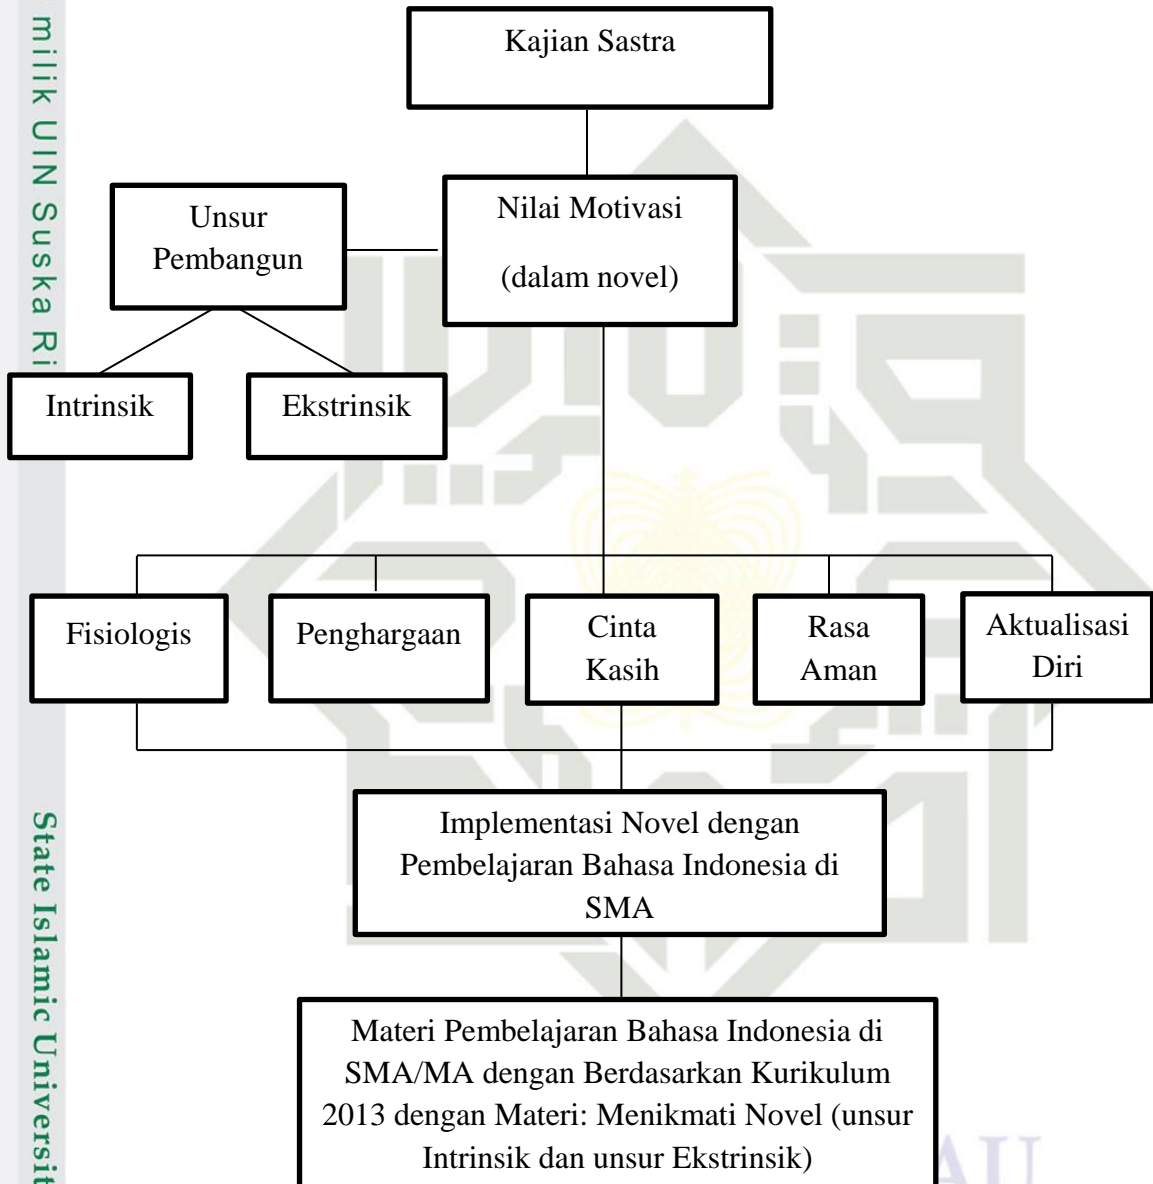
milik UIN Suska Ri

Kajian Sastra

Unsur Pembangun

Nilai Motivasi (dalam novel)

Intrinsik

Ekstrinsik

Fisiologis

Penghargaan

Cinta Kasih

Rasa Aman

Aktualisasi Diri

Implementasi Novel dengan Pembelajaran Bahasa Indonesia di SMA

Materi Pembelajaran Bahasa Indonesia di SMA/MA dengan Berdasarkan Kurikulum 2013 dengan Materi: Menikmati Novel (unsur Intrinsik dan unsur Ekstrinsik)

State Islamic Universit

AU